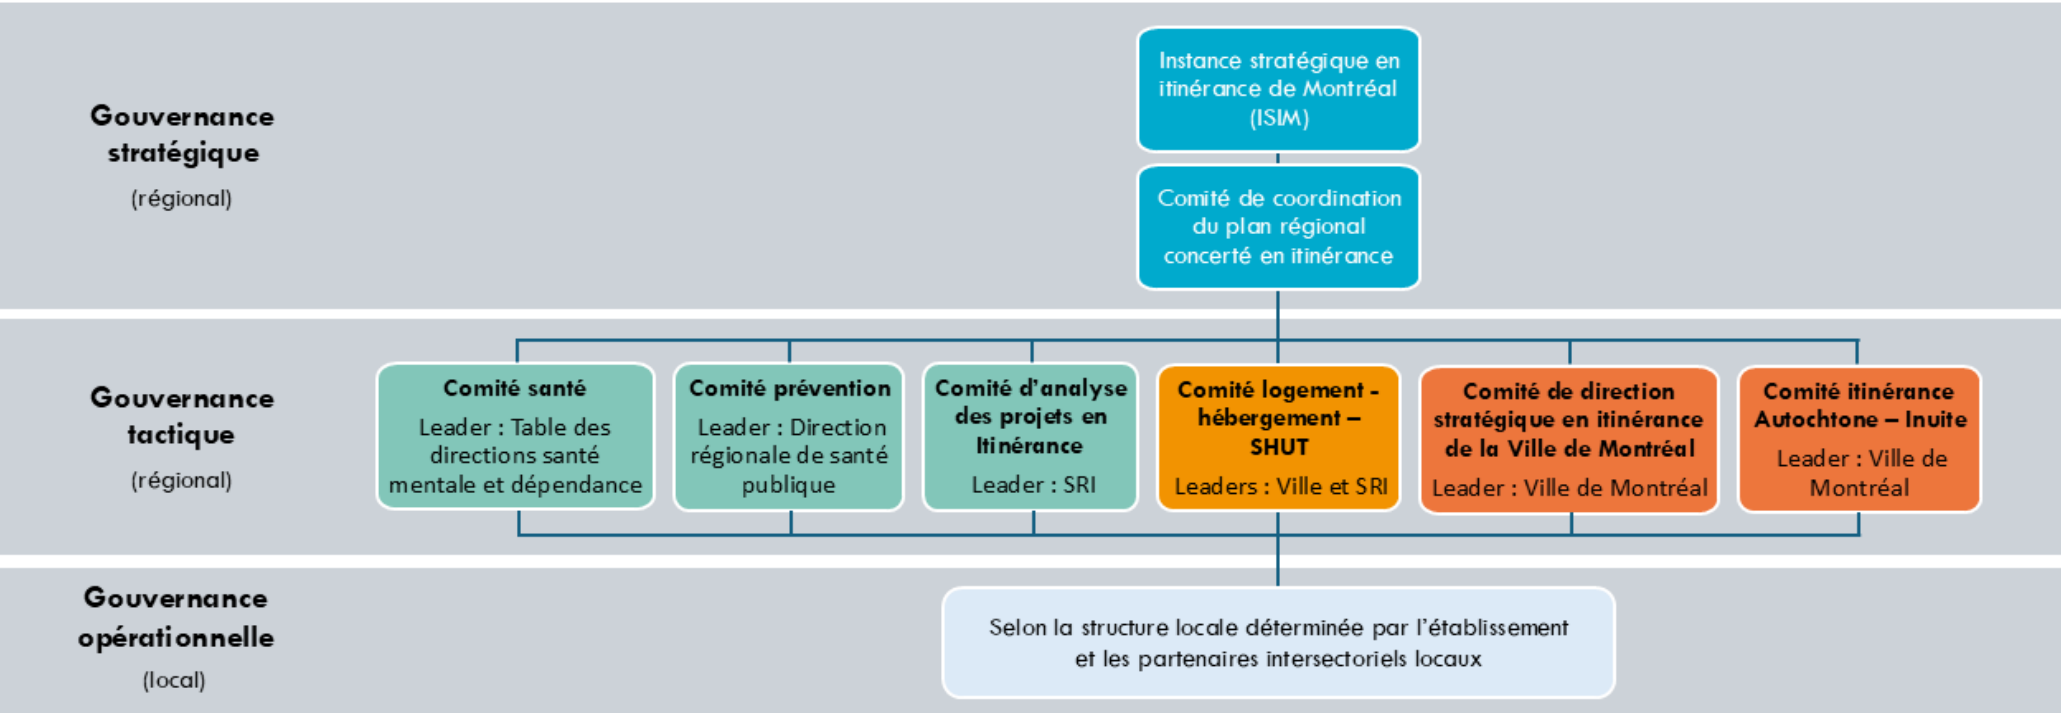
Gouvernance stratégique
(régional)

Instance stratégique en itinérance de Montréal (ISIM)

Comité de coordination du plan régional concerté en itinérance

Gouvernance tactique
(régional)

Comité santé
Leader : Table des directions santé mentale et dépendance

Comité prévention
Leader : Direction régionale de santé publique

Comité d'analyse des projets en Itinérance
Leader : SRI

Comité logement - hébergement – SHUT
Leaders : Ville et SRI

Comité de direction stratégique en itinérance de la Ville de Montréal
Leader : Ville de Montréal

Comité itinérance Autochtone – Inuite
Leader : Ville de Montréal

Gouvernance opérationnelle
(local)

Selon la structure locale déterminée par l'établissement et les partenaires intersectoriels locaux